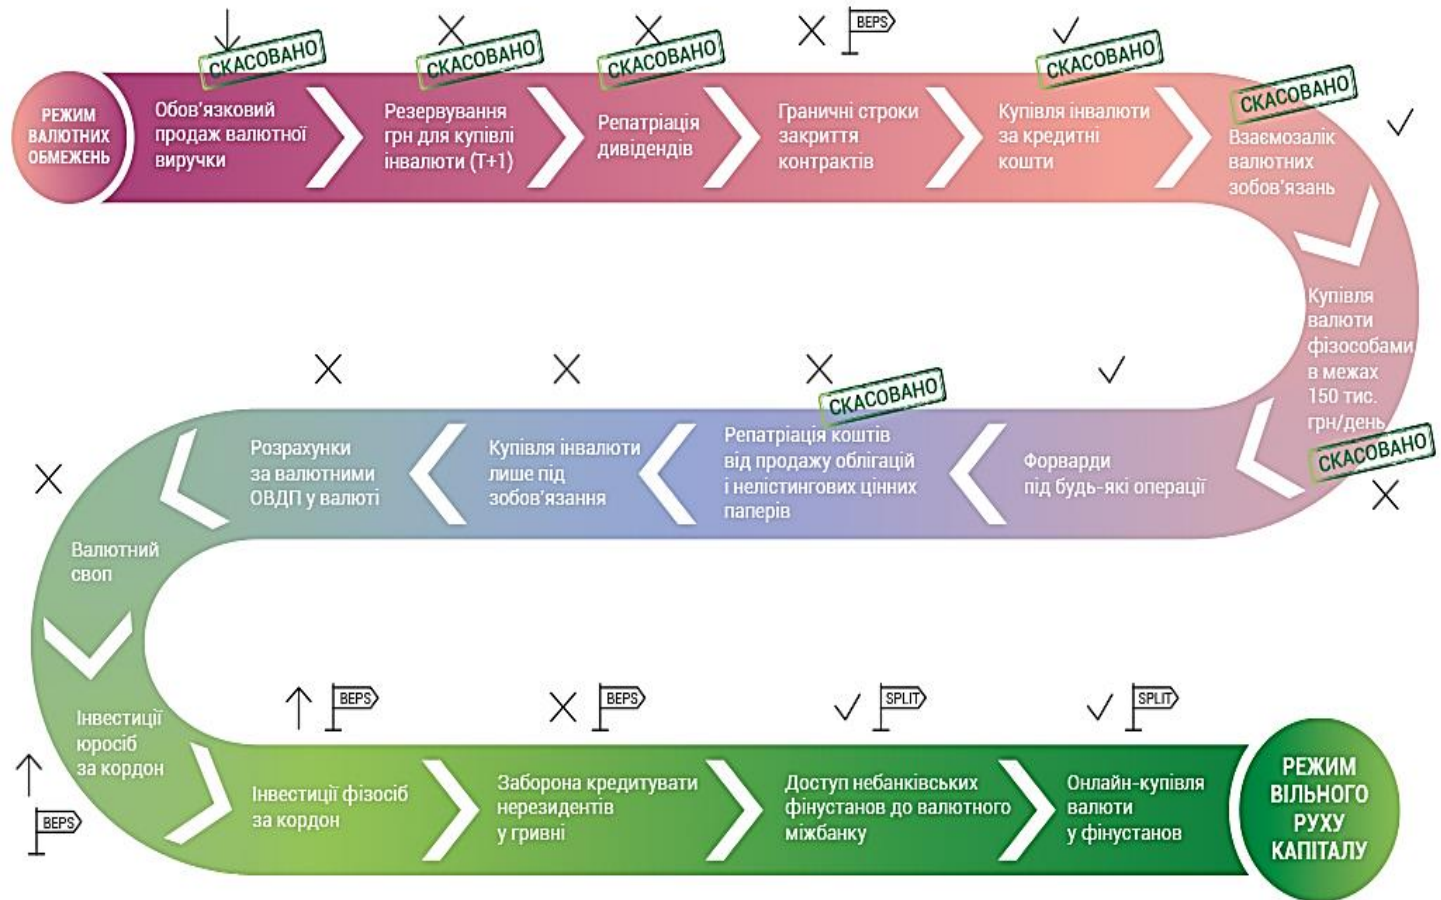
РЕЖИМ ВАЛЮТНИХ ОБМЕЖЕНЬ

СКАСОВАНО
Обов'язковий продаж валютної виручки

СКАСОВАНО
Резервування грн для купівлі інвалюти (Т+1)

СКАСОВАНО
Репатріація дивідендів

BEPS
Граничні строки закриття контрактів

СКАСОВАНО
Купівля інвалюти за кредитні кошти

СКАСОВАНО
Взаємозалік валютних зобов'язань

Купівля валюти фізособами в межах 150 тис. грн/день
СКАСОВАНО

Форварди під будь-які операції

СКАСОВАНО
Репатріація коштів від продажу облігацій і нелістингових цінних паперів

Купівля інвалюти лише під зобов'язання

Розрахунки за валютними ОВДП у валюті

Валютний своп

Інвестиції юросіб за кордон
BEPS

BEPS
Інвестиції фізосіб за кордон

BEPS
Заборона кредитувати нерезидентів у гривні

SPLIT
Доступ небанківських фінустанов до валютного міжбанку

SPLIT
Онлайн-купівля валюти у фінустанов

РЕЖИМ ВІЛЬНОГО РУХУ КАПІТАЛУ